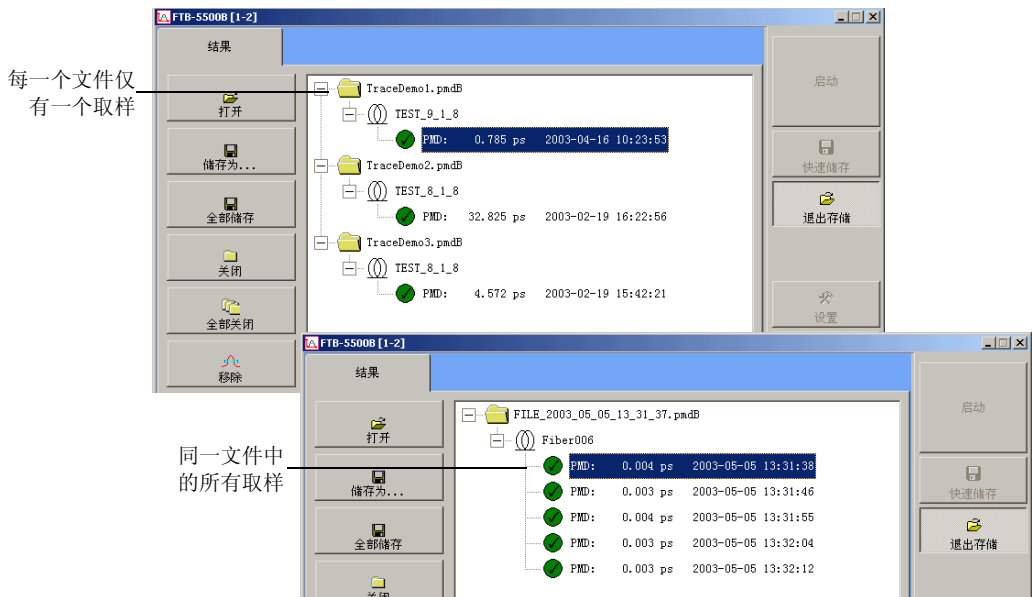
FTB-5500B [1-2]

结果

每一个文件仅有一个取样

打开

储存为...

全部储存

关闭

全部关闭

移除

TraceDemo1.pmdB

TEST_9_1_8

PMD: 0.785 ps 2003-04-16 10:23:53

TraceDemo2.pmdB

TEST_8_1_8

PMD: 32.825 ps 2003-02-19 16:22:56

TraceDemo3.pmdB

TEST_8_1_8

PMD: 4.572 ps 2003-02-19 15:42:21

启动

快速储存

退出存储

设置

FTB-5500B [1-2]

结果

同一文件中的所有取样

打开

储存为...

全部储存

关闭

FILE_2003_05_05_13_31_37.pmdB

Fiber006

PMD: 0.004 ps 2003-05-05 13:31:38

PMD: 0.003 ps 2003-05-05 13:31:46

PMD: 0.004 ps 2003-05-05 13:31:55

PMD: 0.003 ps 2003-05-05 13:32:04

PMD: 0.003 ps 2003-05-05 13:32:12

启动

快速储存

退出存储